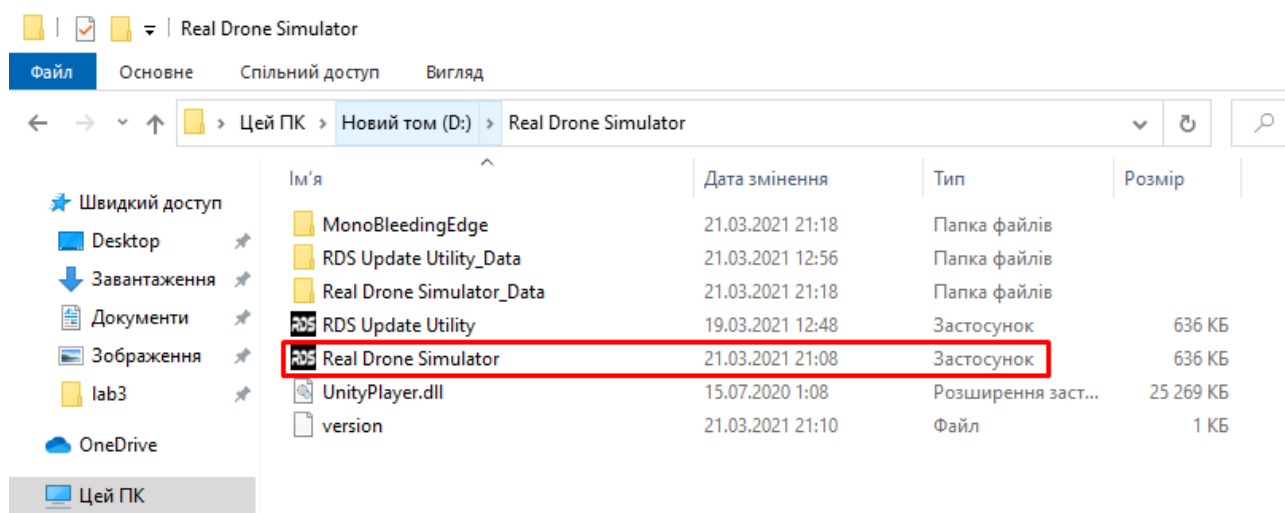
Real Drone Simulator

Файл | Основне | Спільний доступ | Вигляд

Цей ПК > Новий том (D:) > Real Drone Simulator

Швидкий доступ
Desktop
Завантаження
Документи
Зображення
lab3
OneDrive
Цей ПК

| Ім'я | Дата змінення | Тип | Розмір |
|---|---|---|---|
| MonoBleedingEdge | 21.03.2021 21:18 | Папка файлів | |
| RDS Update Utility_Data | 21.03.2021 12:56 | Папка файлів | |
| Real Drone Simulator_Data | 21.03.2021 21:18 | Папка файлів | |
| RDS Update Utility | 19.03.2021 12:48 | Застосунок | 636 КБ |
| Real Drone Simulator | 21.03.2021 21:08 | Застосунок | 636 КБ |
| UnityPlayer.dll | 15.07.2020 1:08 | Розширення заст... | 25 269 КБ |
| version | 21.03.2021 21:10 | Файл | 1 КБ |